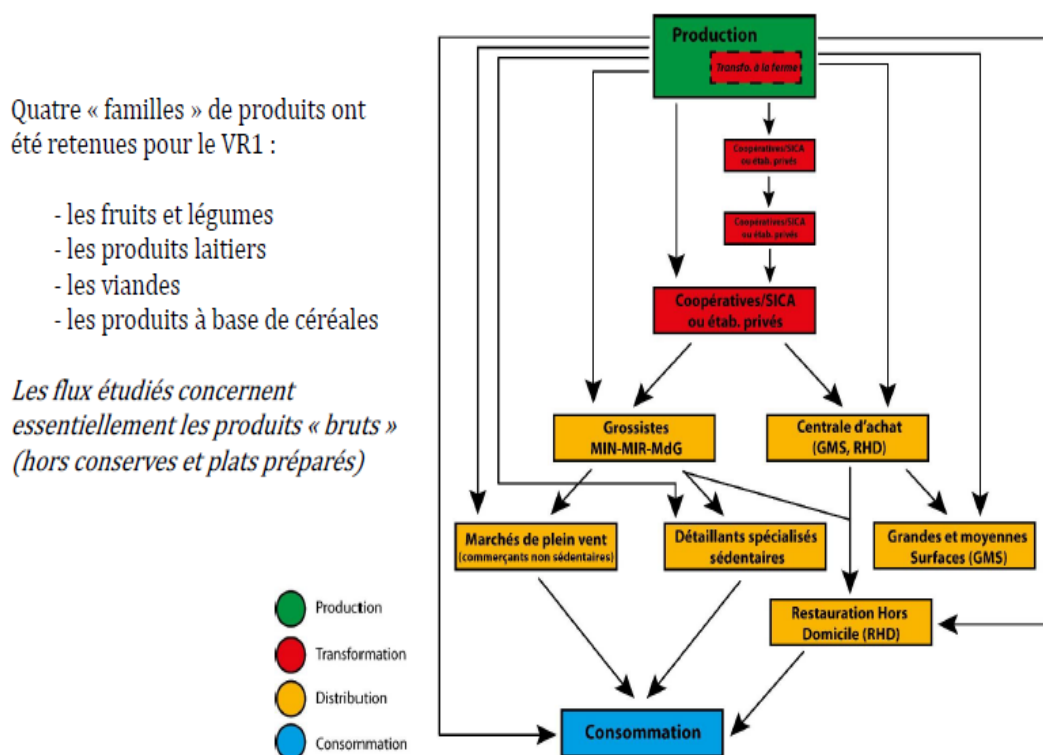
Quatre « familles » de produits ont été retenues pour le VR1 :

- les fruits et légumes
- les produits laitiers
- les viandes
- les produits à base de céréales

Les flux étudiés concernent essentiellement les produits « bruts » (hors conserves et plats préparés)

Production

Transfo. à la ferme

Coopératives/SICA ou étab. privés

Coopératives/SICA ou étab. privés

Coopératives/SICA ou étab. privés

Grossistes MIN-MIR-MdG

Centrale d'achat (GMS, RHD)

Marchés de plein vent (commerçants non sédentaires)

Détaillants spécialisés sédentaires

Grandes et moyennes Surfaces (GMS)

Restauration Hors Domicile (RHD)

Consommation

Production

Transformation

Distribution

Consommation